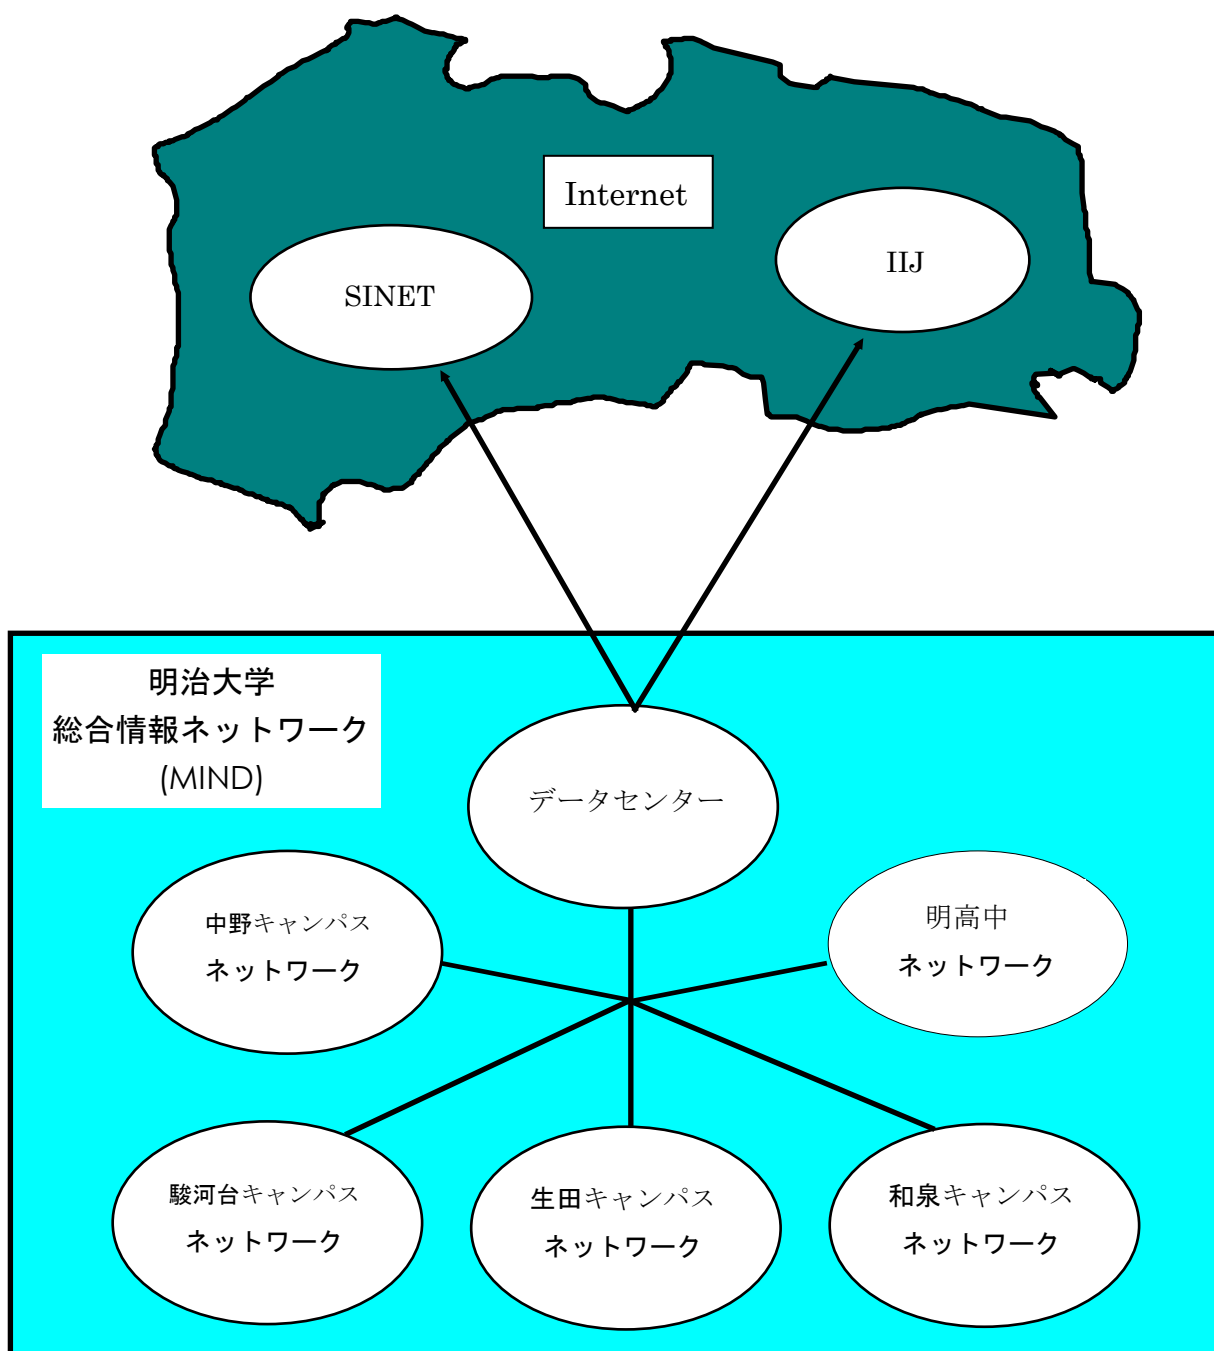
Internet

SINET

IIJ

明治大学
総合情報ネットワーク
(MIND)

データセンター

中野キャンパス
ネットワーク

明高中
ネットワーク

駿河台キャンパス
ネットワーク

生田キャンパス
ネットワーク

和泉キャンパス
ネットワーク